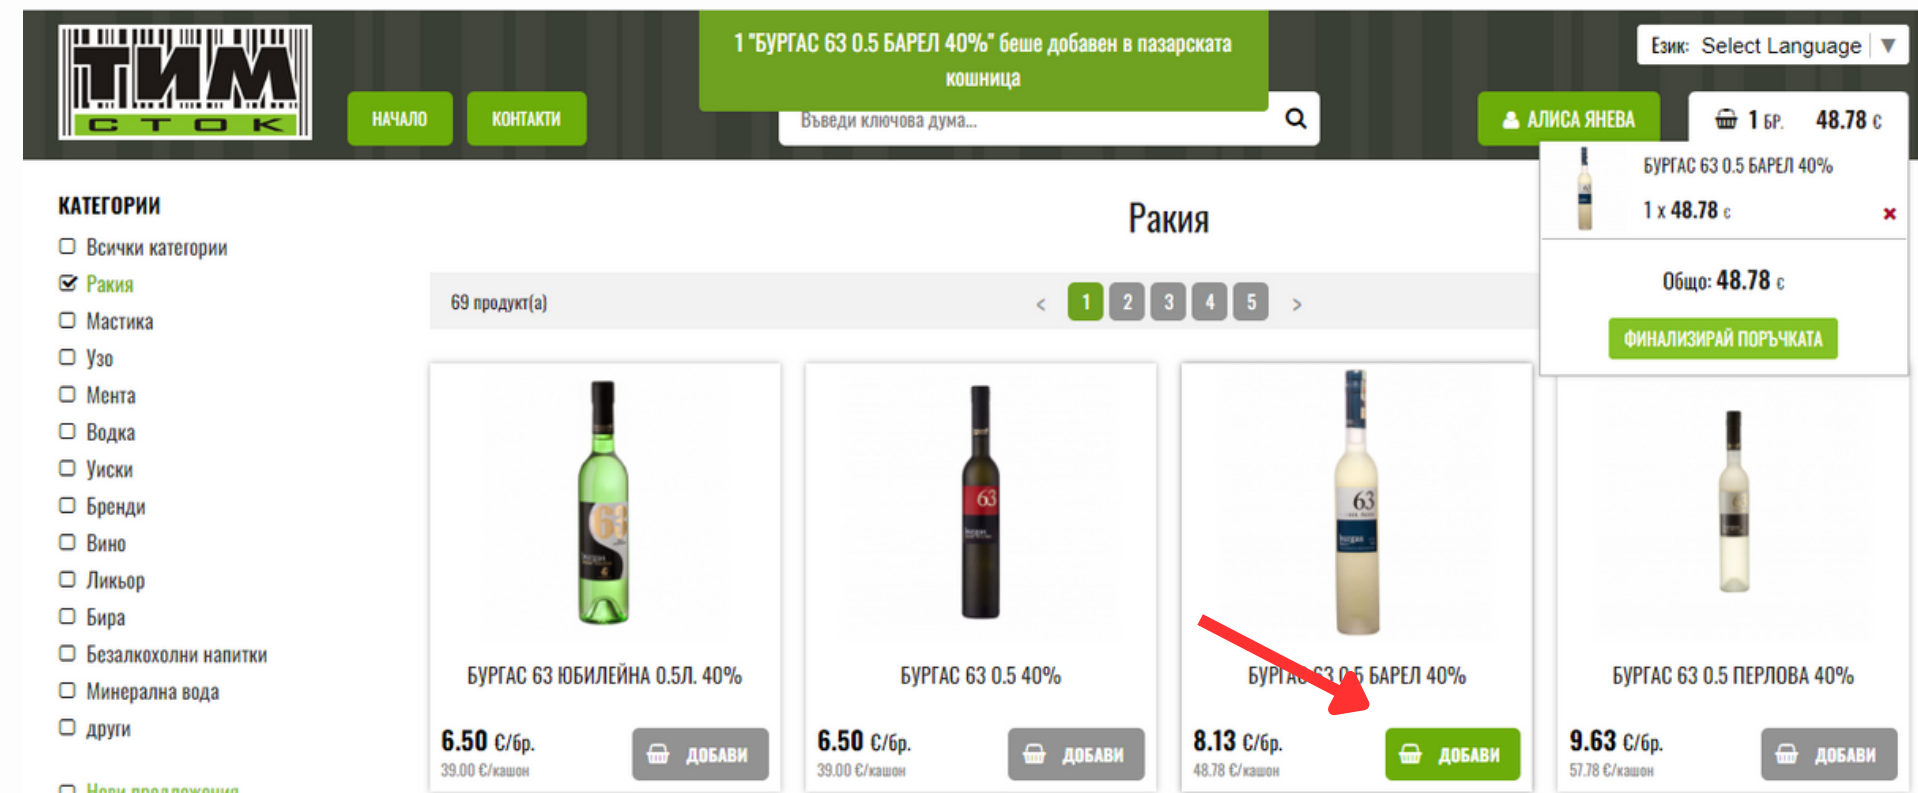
ТИМ
С Т О К

НАЧАЛО
КОНТАКТИ

1 "БУРГАС 63 0.5 БАРЕЛ 40%" беше добавен в пазарската кошница

Въведи ключова дума...

Език: Select Language

АЛИСА ЯНЕВА

1 БР. 48.78 €

БУРГАС 63 0.5 БАРЕЛ 40%
1 x 48.78 €
Общо: 48.78 €
ФИНАЛИЗИРАЙ ПОРЪЧКАТА

КАТЕГОРИИ
Всички категории
Ракия
Мастика
Узо
Мента
Водка
Уиски
Бренди
Вино
Ликьор
Бира
Безалкохолни напитки
Минерална вода
други
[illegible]

Ракия

69 продукт(а)
< 1 2 3 4 5 >

БУРГАС 63 ЮБИЛЕЙНА 0.5Л. 40%
6.50 €/бр.
39.00 €/кашон
ДОБАВИ

БУРГАС 63 0.5 40%
6.50 €/бр.
39.00 €/кашон
ДОБАВИ

БУРГАС 63 0.5 БАРЕЛ 40%
8.13 €/бр.
48.78 €/кашон
ДОБАВИ

БУРГАС 63 0.5 ПЕРЛОВА 40%
9.63 €/бр.
57.78 €/кашон
ДОБАВИ